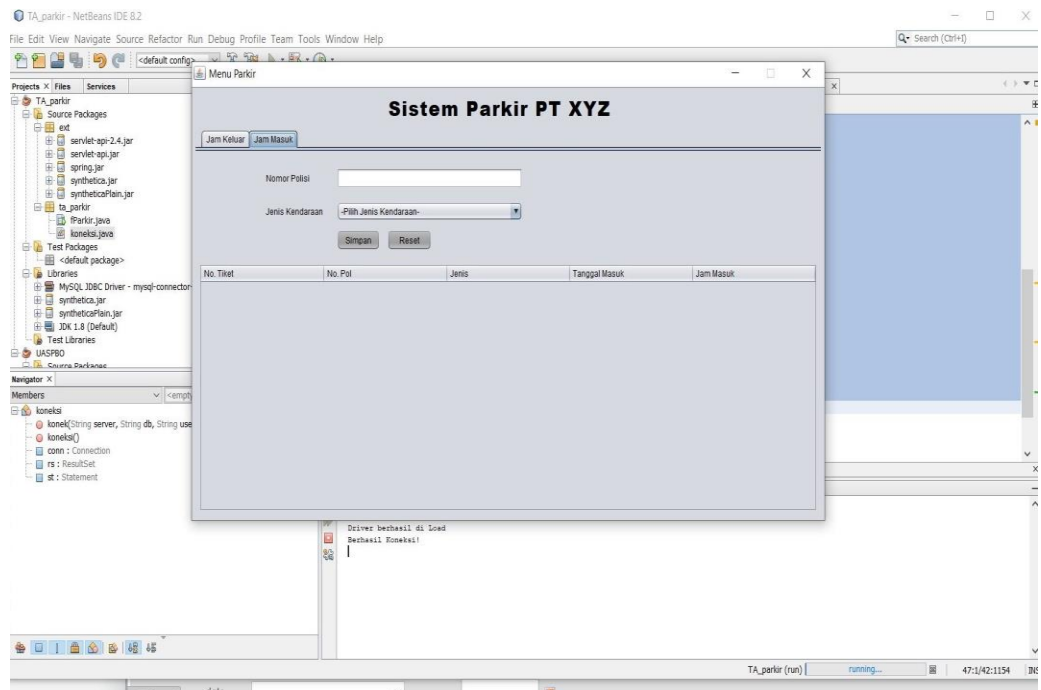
TA_parkir - NetBeans IDE 8.2

File Edit View Navigate Source Refactor Run Debug Profile Team Tools Window Help

<default config>

Search (Ctrl+I)

Projects × Files Services

TA_parkir
Source Packages
ext
servlet-api-2.4.jar
servlet-api.jar
spring.jar
synthetica.jar
syntheticaPlain.jar
ta_parkir
fParkir.java
koneksi.java
Test Packages
<default package>
Libraries
MySQL JDBC Driver - mysql-connector-
synthetica.jar
syntheticaPlain.jar
JDK 1.8 (Default)
Test Libraries
UASPBO
Source Packages

Navigator ×
Members <empty
koneksi
koneksi(String server, String db, String use
koneksi()
conn : Connection
rs : ResultSet
st : Statement

Menu Parkir

Sistem Parkir PT XYZ

Jam Keluar Jam Masuk

Nomor Polisi

Jenis Kendaraan -Pilih Jenis Kendaraan-

Simpan Reset

| No. Tiket | No. Pol | Jenis | Tanggal Masuk | Jam Masuk |
|---|---|---|---|---|

Driver berhasil di Load
Berhasil Koneksi!

TA_parkir (run) running... 47:1/42:1154 INS